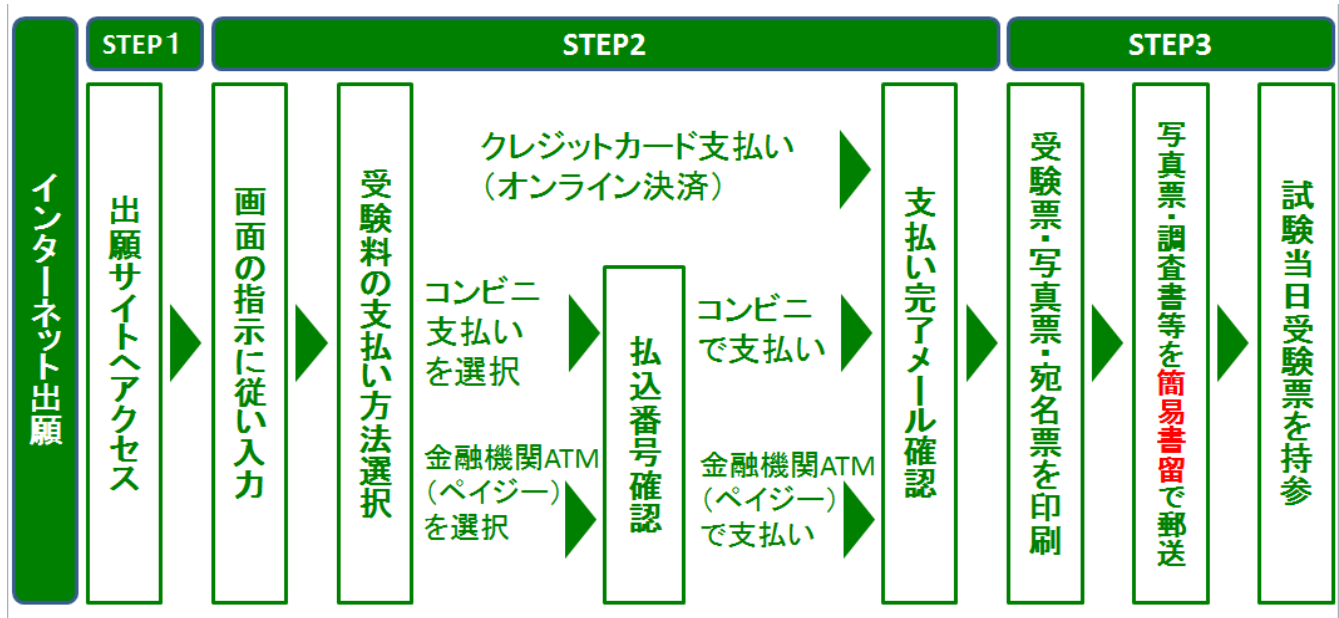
インターネット出願

STEP１

出願サイトへアクセス

STEP2

画面の指示に従い入力

受験料の支払い方法選択

クレジットカード支払い（オンライン決済）

コンビニ支払いを選択

金融機関ATM（ペイジー）を選択

払込番号確認

コンビニで支払い

金融機関ATM（ペイジー）で支払い

支払い完了メール確認

STEP3

受験票・写真票・宛名票を印刷

写真票・調査書等を簡易書留で郵送

試験当日受験票を持参